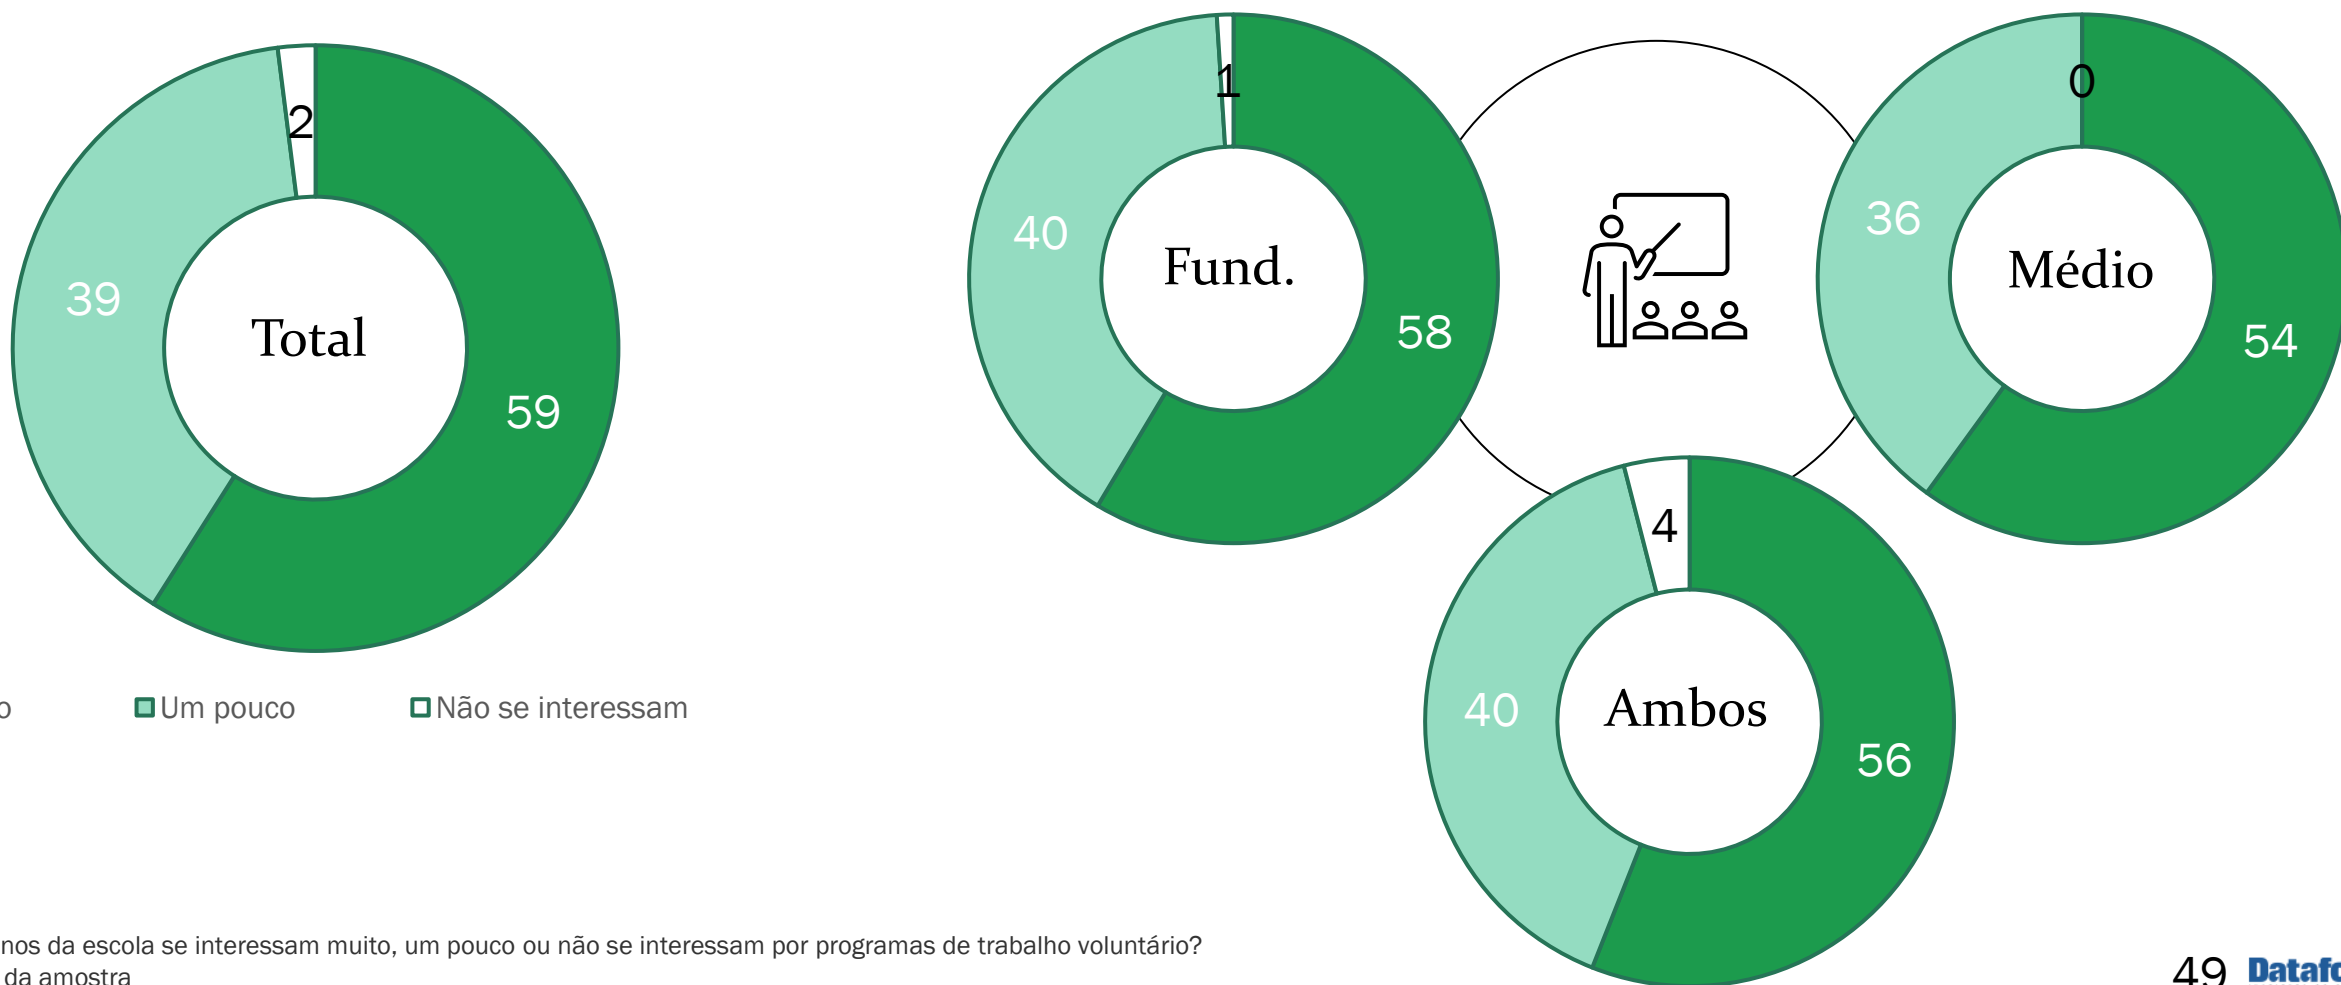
2

39

Total

59

1

40

Fund.

58

0

36

Médio

54

4

40

Ambos

56

o Um pouco Não se interessam

nos da escola se interessam muito, um pouco ou não se interessam por programas de trabalho voluntário?
da amostra

49 Datafo